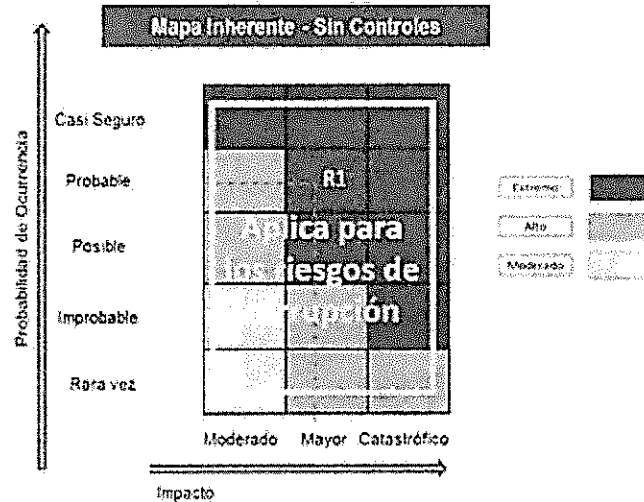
Mapa Inherente - Sin Controles

Probabilidad de Ocurrencia

Casi Seguro

Probable

Posible

Improbable

Rara vez

R1

Aplica para los riesgos de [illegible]rupción

Moderado Mayor Catastrófico

Impacto

Extremo

Alto

Moderado